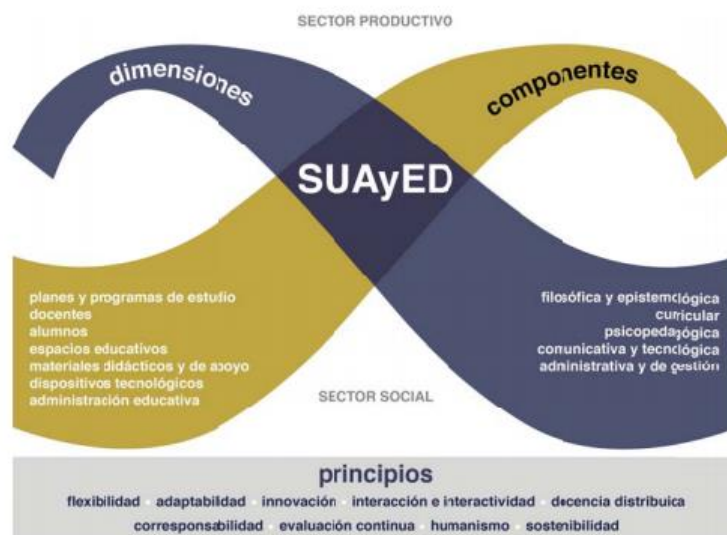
SECTOR PRODUCTIVO

dimensiones

componentes

SUAyED

planes y programas de estudio
docentes
alumnos
espacios educativos
materiales didácticos y de apoyo
dispositivos tecnológicos
administración educativa

filosófica y epistemológica
curricular
psicopedagógica
comunicativa y tecnológica
administrativa y de gestión

SECTOR SOCIAL

principios

flexibilidad · adaptabilidad · innovación · interacción e interactividad · docencia distribuida · corresponsabilidad · evaluación continua · humanismo · sostenibilidad